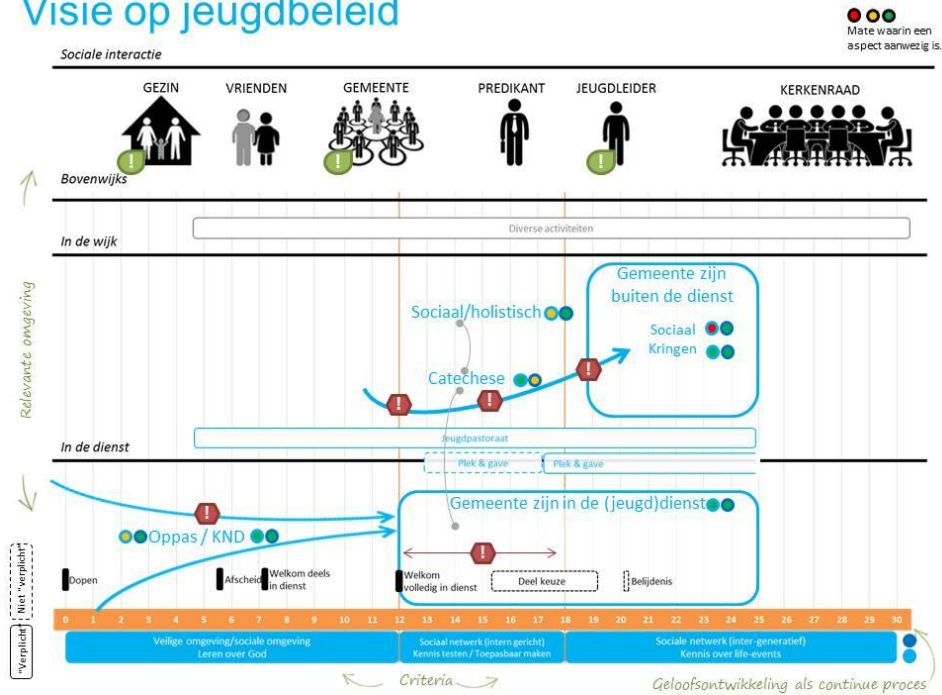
Visie op jeugdbeleid

Mate waarin een aspect aanwezig is.

Sociale interactie

GEZIN VRIENDEN GEMEENTE PREDIKANT JEUGDLEIDER KERKENRAAD

Bovenwijks

In de wijk

Diverse activiteiten

Relevante omgeving

Gemeente zijn buiten de dienst

Sociaal/holistisch

Sociaal

Kringen

Catechese

In de dienst

Jeugdpastoraat

Plek & gave

Plek & gave

Gemeente zijn in de (jeugd)dienst

Oppas / KND

"Niet "verplicht"

"Verplicht"

Dopen

Afscheid

Welkom deels in dienst

Welkom volledig in dienst

Deel keuze

Belijdenis

0 1 2 3 4 5 6 7 8 9 10 11 12 13 14 15 16 17 18 19 20 21 22 23 24 25 26 27 28 29 30

Veilige omgeving/sociale omgeving
Leren over God

Sociaal netwerk (intern gericht)
Kennis testen / Toepasbaar maken

Sociale netwerk (inter-generatief)
Kennis over life-events

Criteria

Geloofsontwikkeling als continue proces